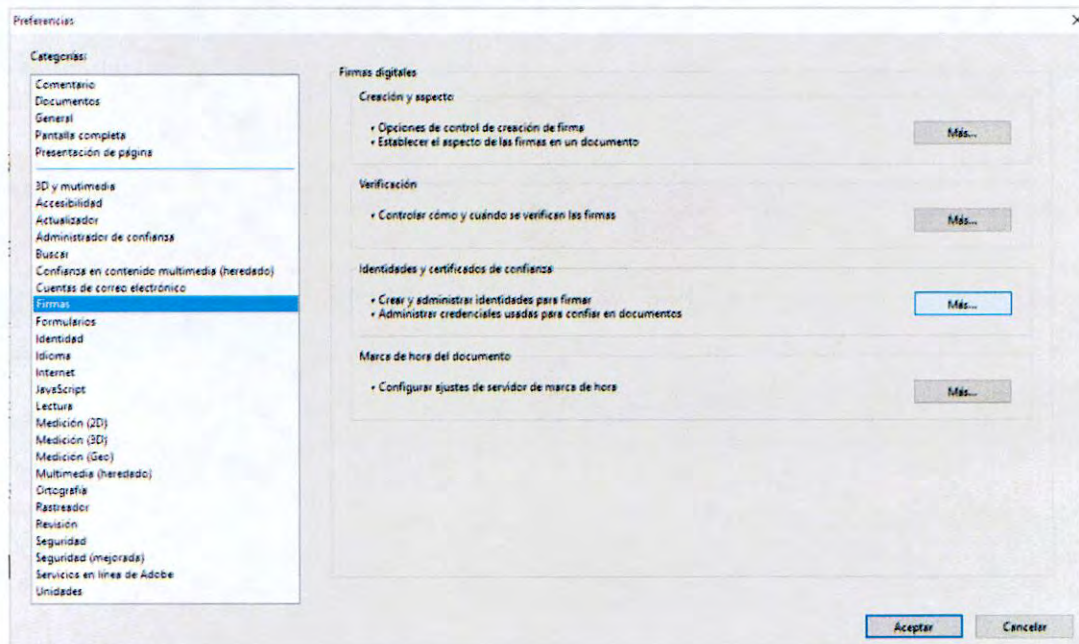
Preferencias

Categorías:

Comentario
Documentos
General
Pantalla completa
Presentación de página

3D y multimedia
Accesibilidad
Actualizador
Administrador de confianza
Buscar
Confianza en contenido multimedia (heredado)
Cuentas de correo electrónico
Firmas
Formularios
Identidad
Idioma
Internet
JavaScript
Lectura
Medición (2D)
Medición (3D)
Medición (Geo)
Multimedia (heredado)
Ortografía
Rastreador
Revisión
Seguridad
Seguridad (mejorada)
Servicios en línea de Adobe
Unidades

Firmas digitales

Creación y aspecto

• Opciones de control de creación de firma
• Establecer el aspecto de las firmas en un documento

Más...

Verificación

• Controlar cómo y cuándo se verifican las firmas

Más...

Identidades y certificados de confianza

• Crear y administrar identidades para firmar
• Administrar credenciales usadas para confiar en documentos

Más...

Marca de hora del documento

• Configurar ajustes de servidor de marca de hora

Más...

Aceptar

Cancelar